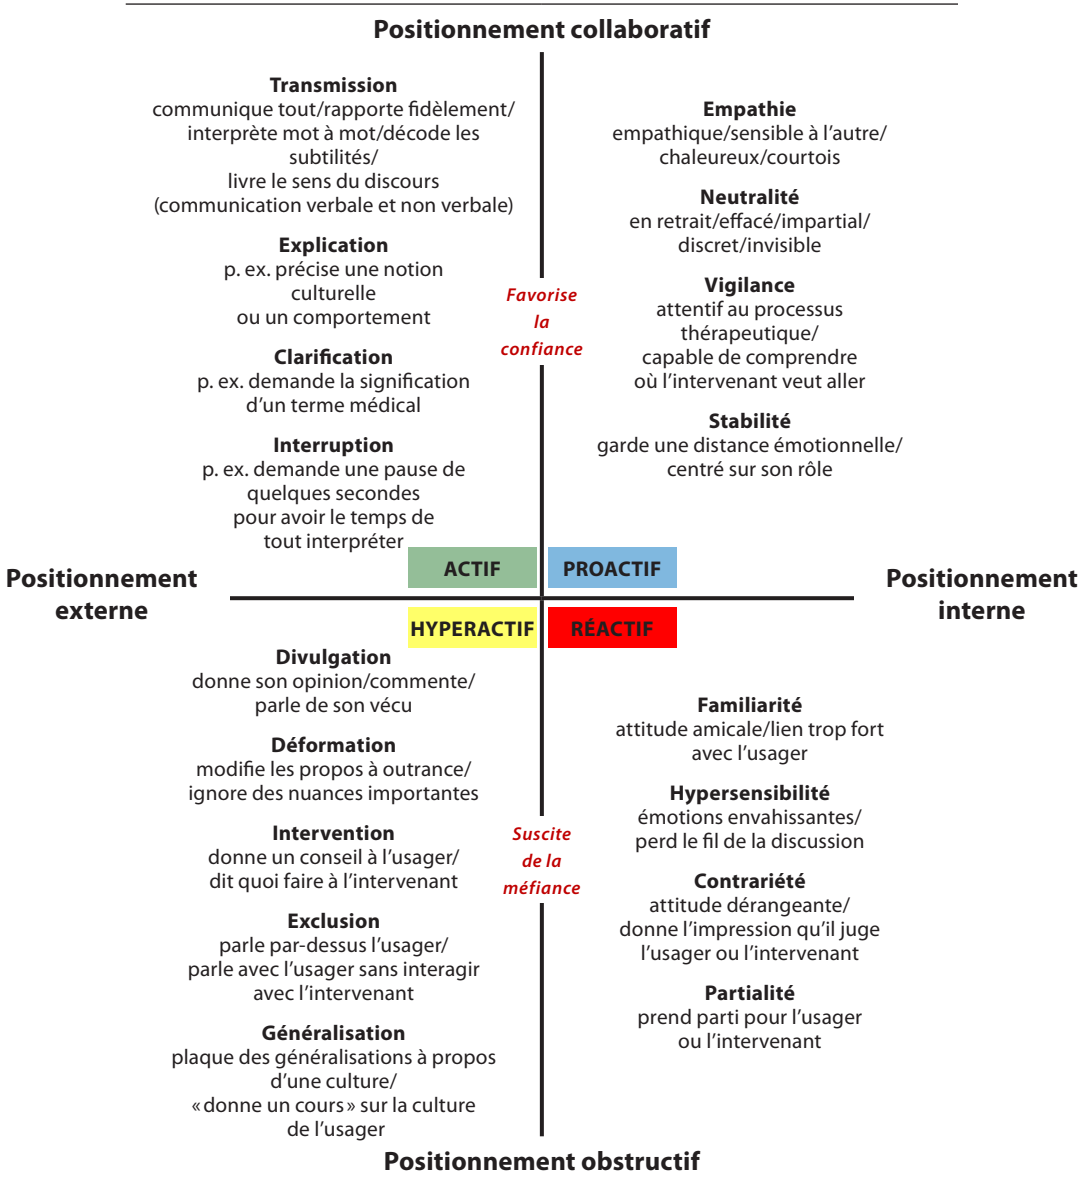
Positionnement collaboratif

Transmission
communique tout/rapporte fidèlement/ interprète mot à mot/décode les subtilités/
livre le sens du discours
(communication verbale et non verbale)

Explication
p. ex. précise une notion culturelle
ou un comportement

Clarification
p. ex. demande la signification d'un terme médical

Interruption
p. ex. demande une pause de quelques secondes
pour avoir le temps de tout interpréter

Favorise la confiance

Empathie
empathique/sensible à l'autre/ chaleureux/courtois

Neutralité
en retrait/effacé/impartial/ discret/invisible

Vigilance
attentif au processus thérapeutique/
capable de comprendre où l'intervenant veut aller

Stabilité
garde une distance émotionnelle/ centré sur son rôle

Positionnement externe

ACTIF

PROACTIF

Positionnement interne

HYPERACTIF

RÉACTIF

Divulgation
donne son opinion/commente/ parle de son vécu

Déformation
modifie les propos à outrance/ ignore des nuances importantes

Intervention
donne un conseil à l'usager/ dit quoi faire à l'intervenant

Exclusion
parle par-dessus l'usager/ parle avec l'usager sans interagir avec l'intervenant

Généralisation
plaque des généralisations à propos d'une culture/
« donne un cours » sur la culture de l'usager

Suscite de la méfiance

Familiarité
attitude amicale/lien trop fort avec l'usager

Hypersensibilité
émotions envahissantes/ perd le fil de la discussion

Contrariété
attitude dérangeante/ donne l'impression qu'il juge l'usager ou l'intervenant

Partialité
prend parti pour l'usager ou l'intervenant

Positionnement obstructif